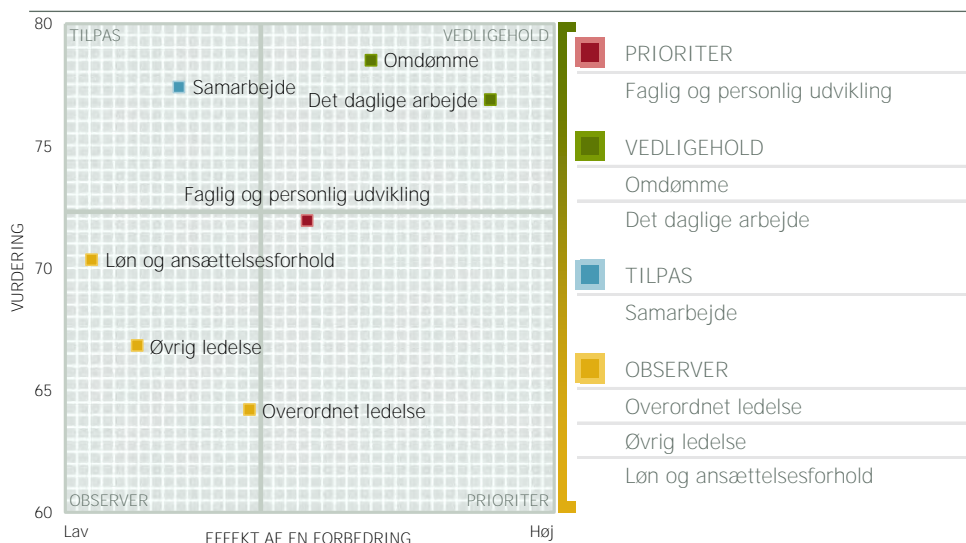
80

75

70

65

60

VURDERING

TILPAS

VEDLIGEHOLD

OBSERVER

PRIORITER

Omdømme

Samarbejde

Det daglige arbejde

Faglig og personlig udvikling

Løn og ansættelsesforhold

Øvrig ledelse

Overordnet ledelse

Lav

Høj

EFFEKT AF EN FORBEDRING

PRIORITER

Faglig og personlig udvikling

VEDLIGEHOLD

Omdømme

Det daglige arbejde

TILPAS

Samarbejde

OBSERVER

Overordnet ledelse

Øvrig ledelse

Løn og ansættelsesforhold